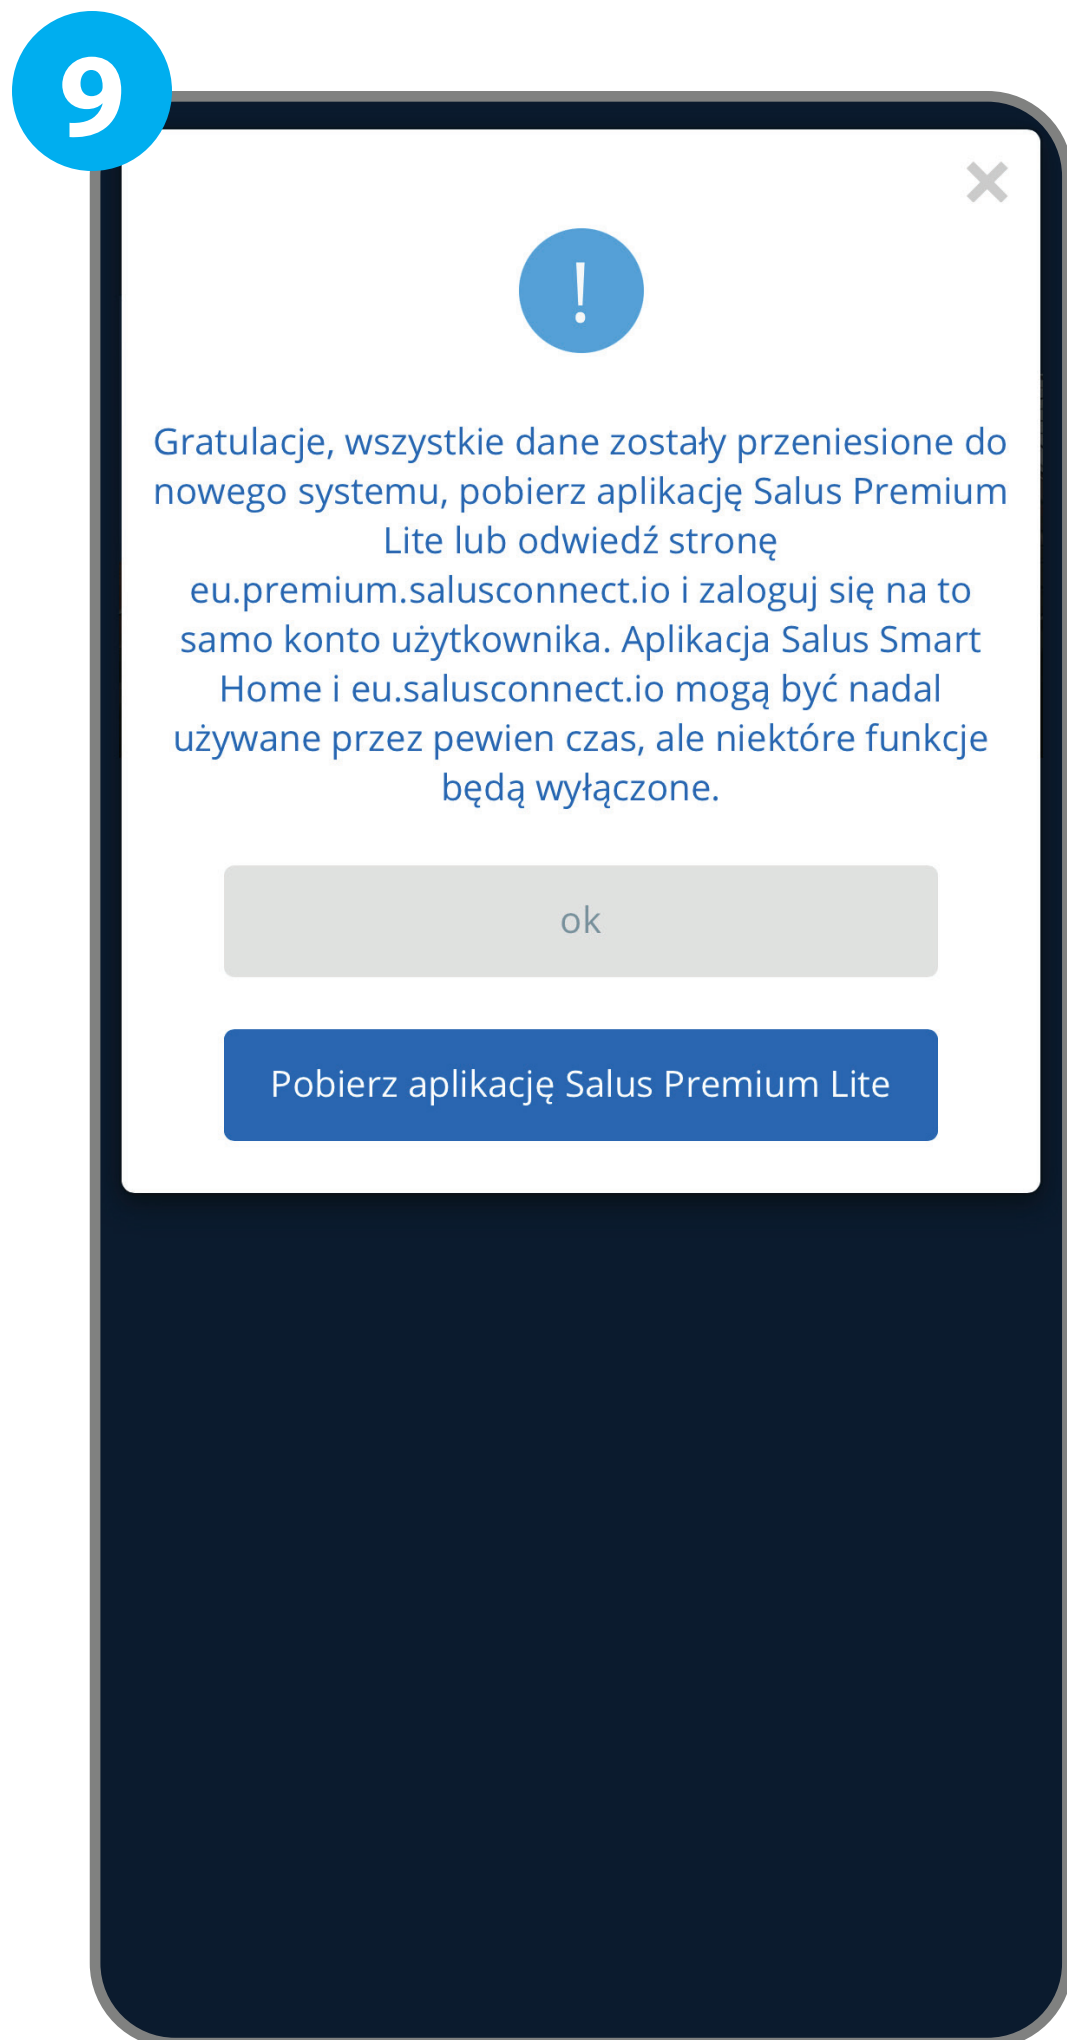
9

×

!

Gratulacje, wszystkie dane zostały przeniesione do nowego systemu, pobierz aplikację Salus Premium Lite lub odwiedź stronę eu.premium.salusconnect.io i zaloguj się na to samo konto użytkownika. Aplikacja Salus Smart Home i eu.salusconnect.io mogą być nadal używane przez pewien czas, ale niektóre funkcje będą wyłączone.

ok

Pobierz aplikację Salus Premium Lite